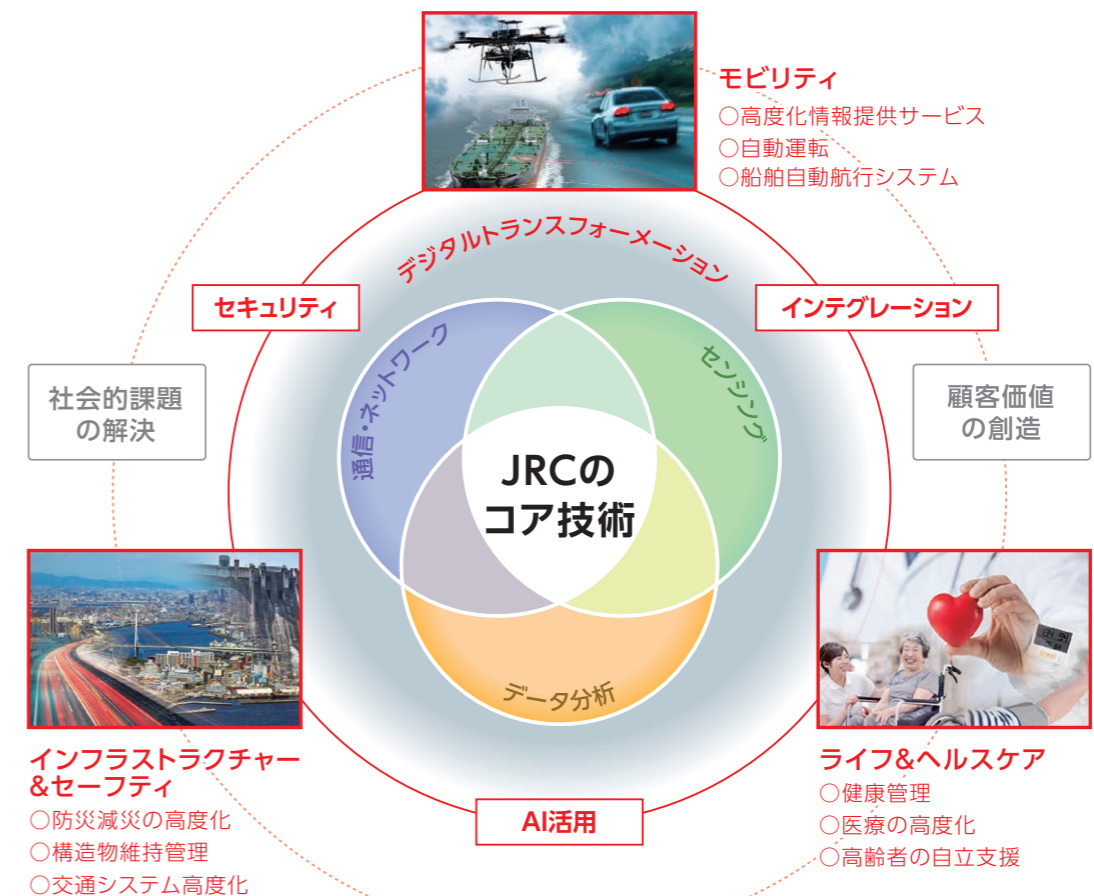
モビリティ
○高度化情報提供サービス
○自動運転
○船舶自動航行システム

デジタルトランスフォーメーション

セキュリティ

インテグレーション

社会的課題の解決

顧客価値の創造

通信・ネットワーク

センシング

JRCのコア技術

データ分析

インフラストラクチャー&セーフティ
○防災減災の高度化
○構造物維持管理
○交通システム高度化

ライフ&ヘルスケア
○健康管理
○医療の高度化
○高齢者の自立支援

AI活用